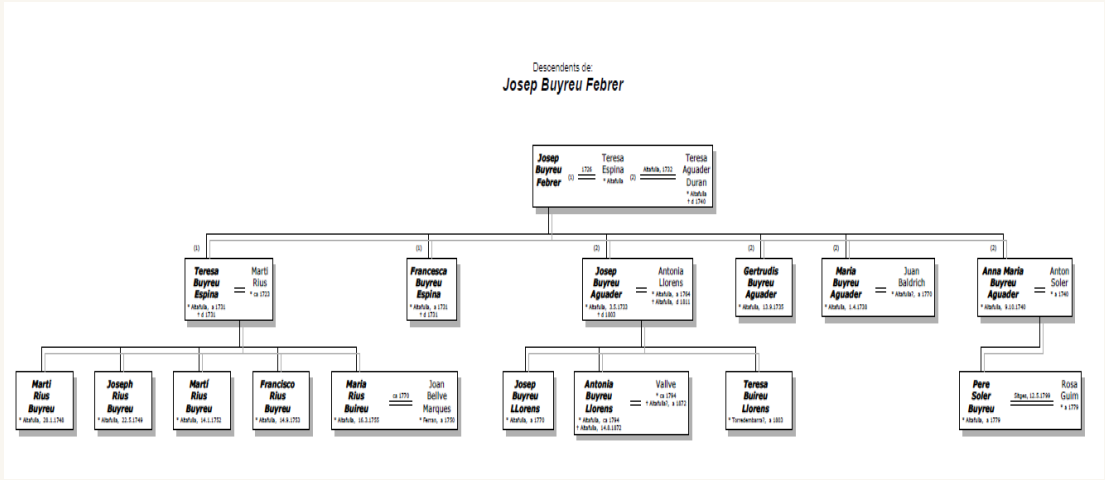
Descendents de:
Josep Buyreu Febrer

Josep Buyreu Febrer (1) 1726 Teresa Espina * Altafulla (2) Altafulla, 1732 Teresa Aguader Duran * Altafulla † d 1740

(1) Teresa Buyreu Espina * Altafulla, a 1731 † d 1731 = Martí Rius * ca 1723

(1) Francesca Buyreu Espina * Altafulla, a 1731 † d 1731

(2) Josep Buyreu Aguader * Altafulla, 3.5.1733 † d 1803 = Antonia Llorens * Altafulla, a 1764 * Altafulla, d 1811

(2) Gertrudis Buyreu Aguader * Altafulla, 13.9.1735

(2) Maria Buyreu Aguader * Altafulla, 1.4.1738 = Juan Baldrich * Altafulla?, a 1770

(2) Anna Maria Buyreu Aguader * Altafulla, 9.10.1740 = Anton Soler * a 1746

Martí Rius Buyreu * Altafulla, 20.1.1748

Joseph Rius Buyreu * Altafulla, 22.5.1749

Martí Rius Buyreu * Altafulla, 14.1.1752

Francisco Rius Buyreu * Altafulla, 14.9.1753

Maria Rius Buireu * Altafulla, 16.3.1755 ca 1770 Joan Bellve Marques * Ferran, a 1730

Josep Buyreu LLorens * Altafulla, a 1771

Antonia Buyreu Llorens * Altafulla, ca 1764 † Altafulla, 14.8.1872 = Vallve * ca 1794 * Altafulla?, a 1872

Teresa Buireu Llorens * Torredembarra?, a 1803

Pere Soler Buyreu * Altafulla, a 1779 Sitges, 12.5.1799 Rosa Guim * a 1779